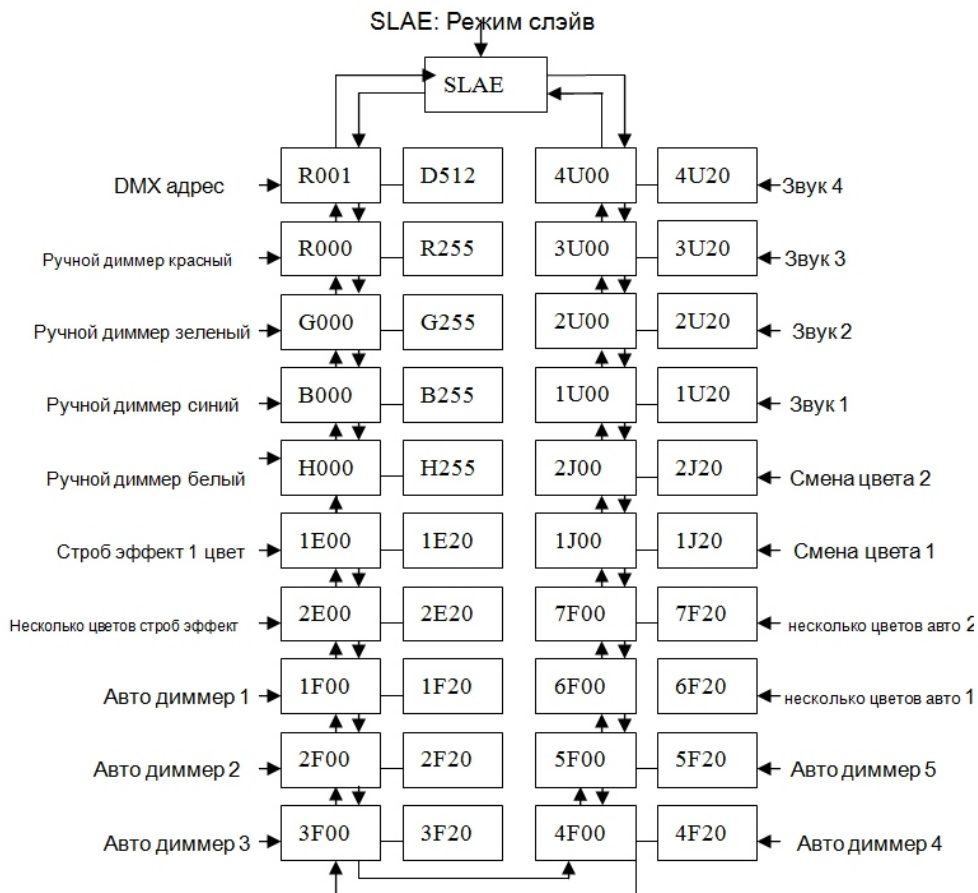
SLAE: Режим слэйв

SLAE

DMX адрес R001 D512 4U00 4U20 Звук 4

Ручной диммер красный R000 R255 3U00 3U20 Звук 3

Ручной диммер зеленый G000 G255 2U00 2U20 Звук 2

Ручной диммер синий B000 B255 1U00 1U20 Звук 1

Ручной диммер белый H000 H255 2J00 2J20 Смена цвета 2

Строб эффект 1 цвет 1E00 1E20 1J00 1J20 Смена цвета 1

Несколько цветов строб эффект 2E00 2E20 7F00 7F20 несколько цветов авто 2

Авто диммер 1 1F00 1F20 6F00 6F20 несколько цветов авто 1

Авто диммер 2 2F00 2F20 5F00 5F20 Авто диммер 5

Авто диммер 3 3F00 3F20 4F00 4F20 Авто диммер 4